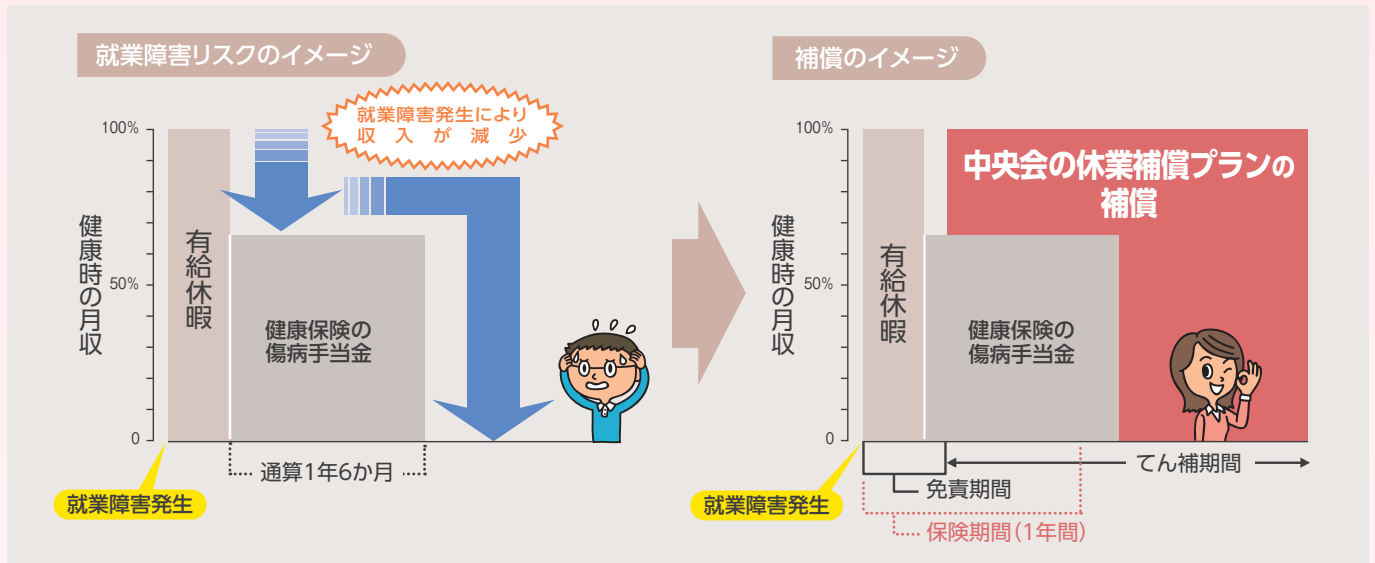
就業障害リスクのイメージ

就業障害発生により収入が減少

100%

50%

0

健康時の月収

有給休暇

健康保険の傷病手当金

通算1年6か月

就業障害発生

補償のイメージ

100%

50%

0

健康時の月収

有給休暇

健康保険の傷病手当金

中央会の休業補償プランの補償

てん補期間

免責期間

保険期間(1年間)

就業障害発生